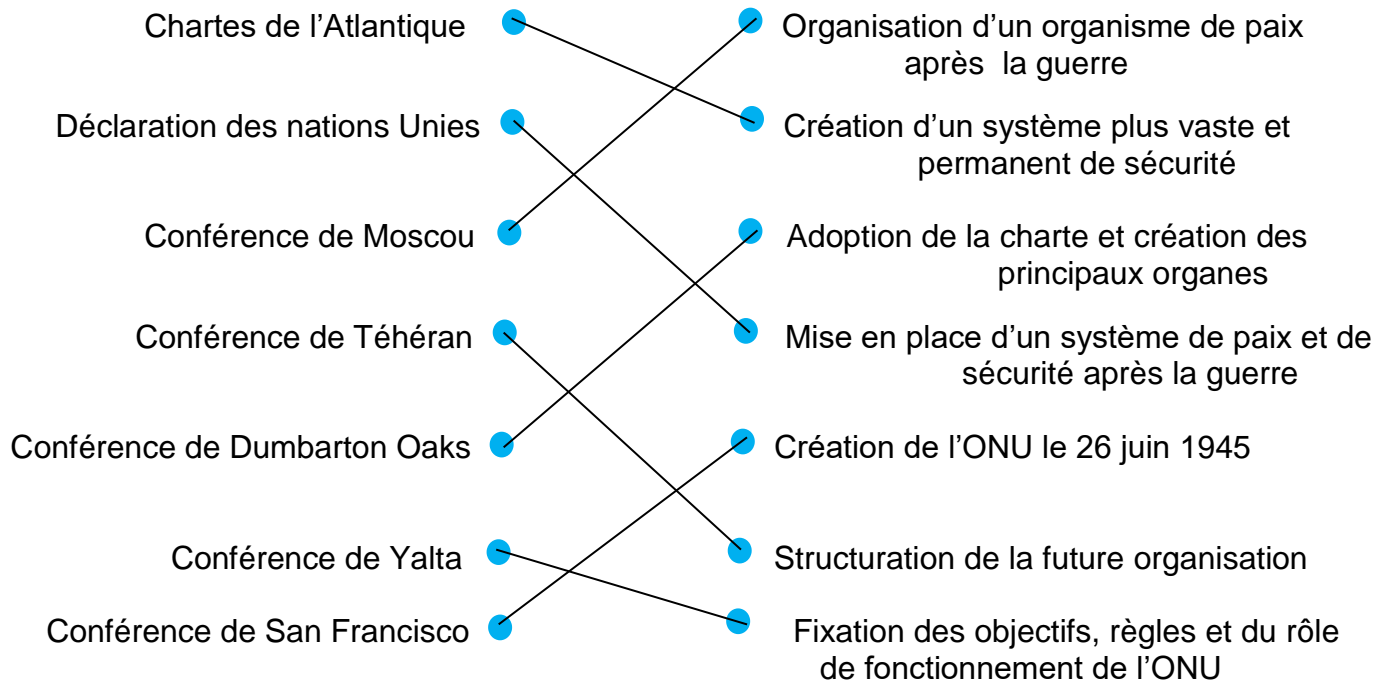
Chartes de l’Atlantique

Déclaration des nations Unies

Conférence de Moscou

Conférence de Téhéran

Conférence de Dumbarton Oaks

Conférence de Yalta

Conférence de San Francisco

Organisation d’un organisme de paix après la guerre

Création d’un système plus vaste et permanent de sécurité

Adoption de la charte et création des principaux organes

Mise en place d’un système de paix et de sécurité après la guerre

Création de l’ONU le 26 juin 1945

Structuration de la future organisation

Fixation des objectifs, règles et du rôle de fonctionnement de l’ONU